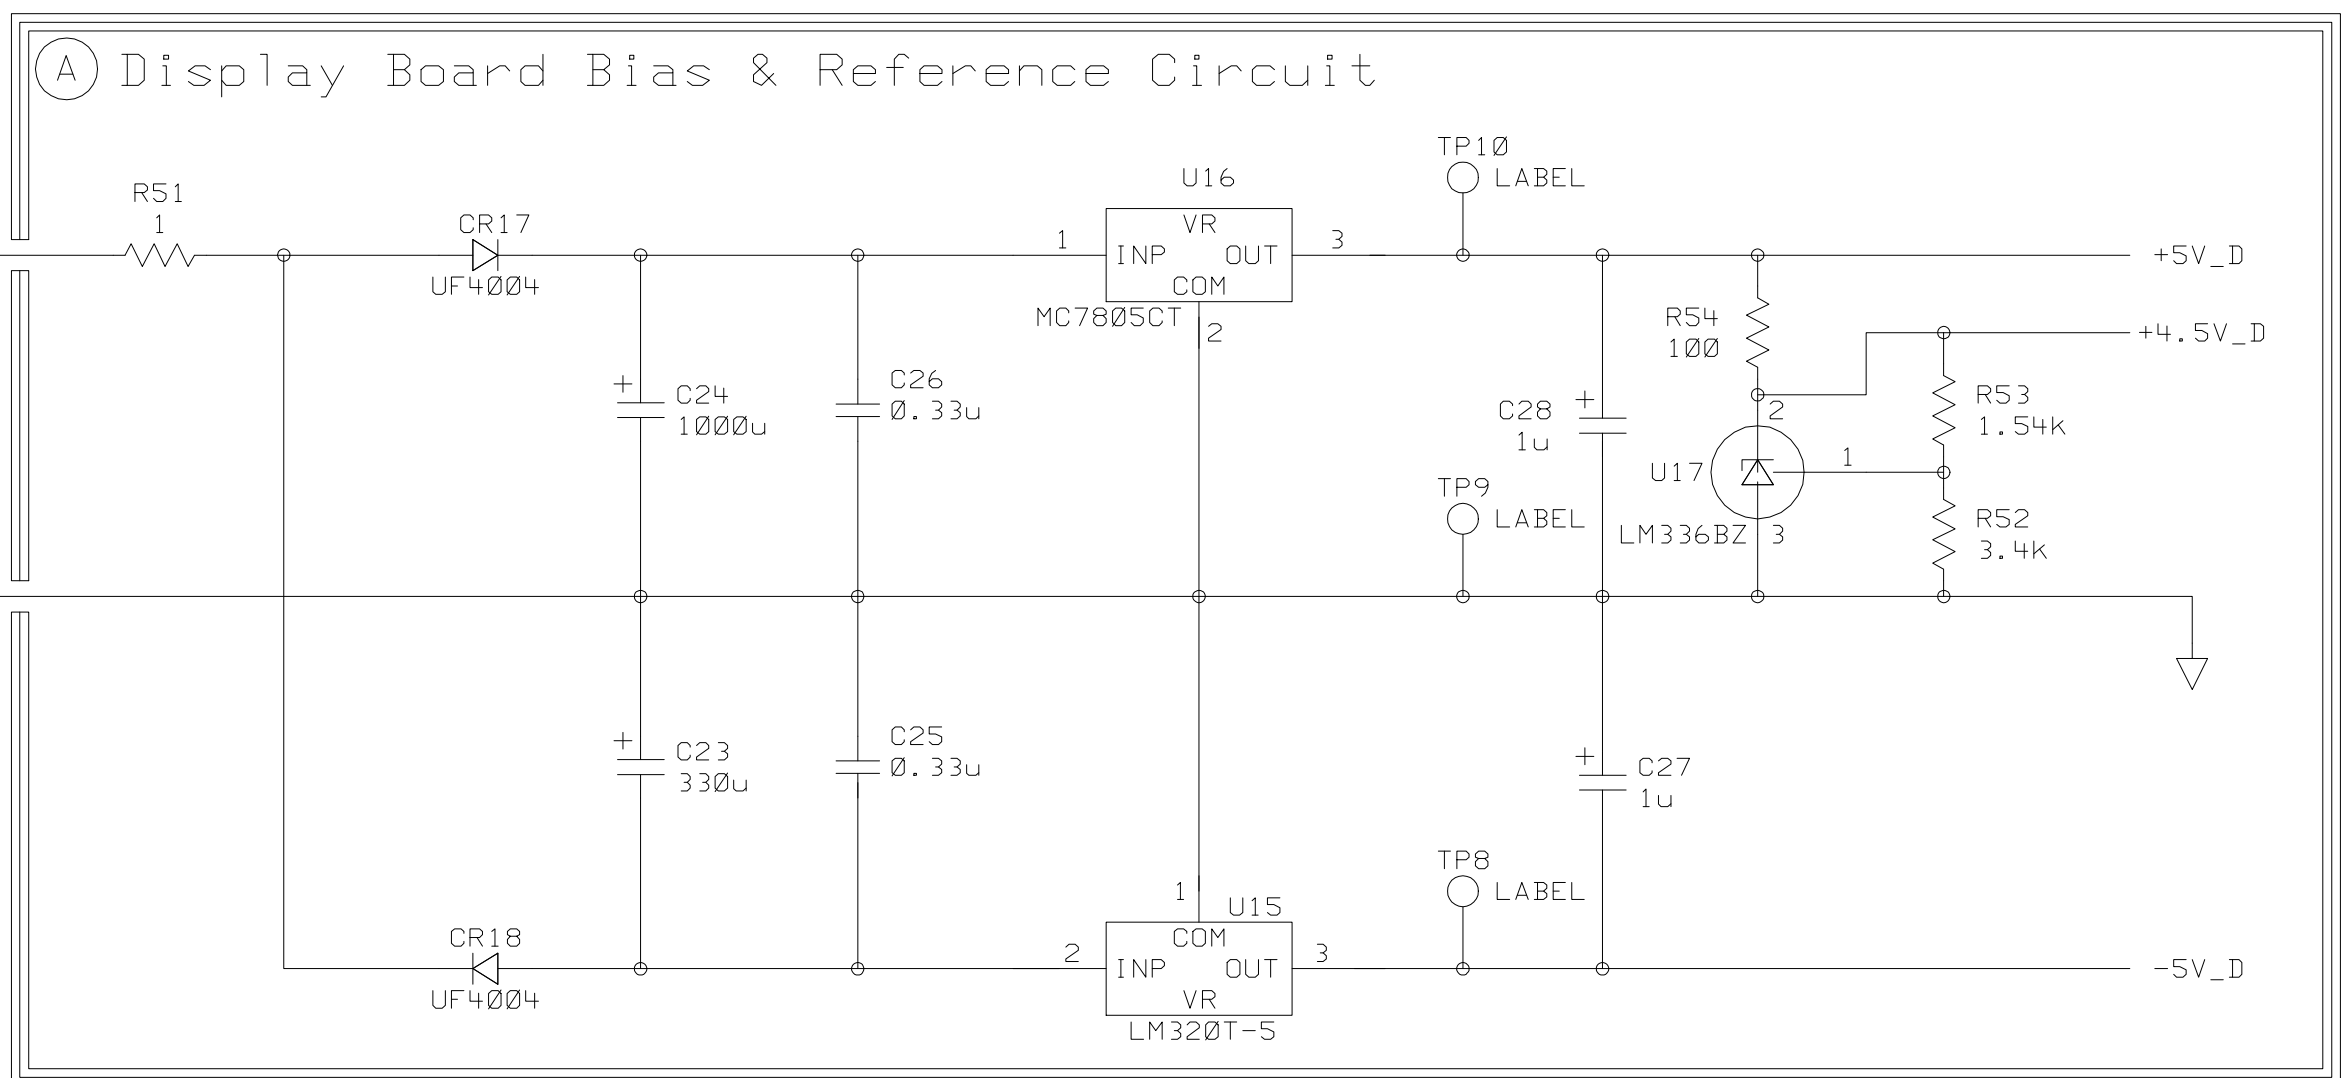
A Display Board Bias & Reference Circuit

R51
1

CR17
UF4004

U16
VR
1 INP OUT 3
COM
MC7805CT
2

TP10
LABEL

+5V_D

+4.5V_D

R54
100

C24
1000u

C26
0.33u

C28
1u

R53
1.54k

2
U17
1
LM336BZ 3

R52
3.4k

TP9
LABEL

C23
330u

C25
0.33u

C27
1u

TP8
LABEL

1
U15
COM
2 INP OUT 3
VR
LM320T-5

CR18
UF4004

-5V_D